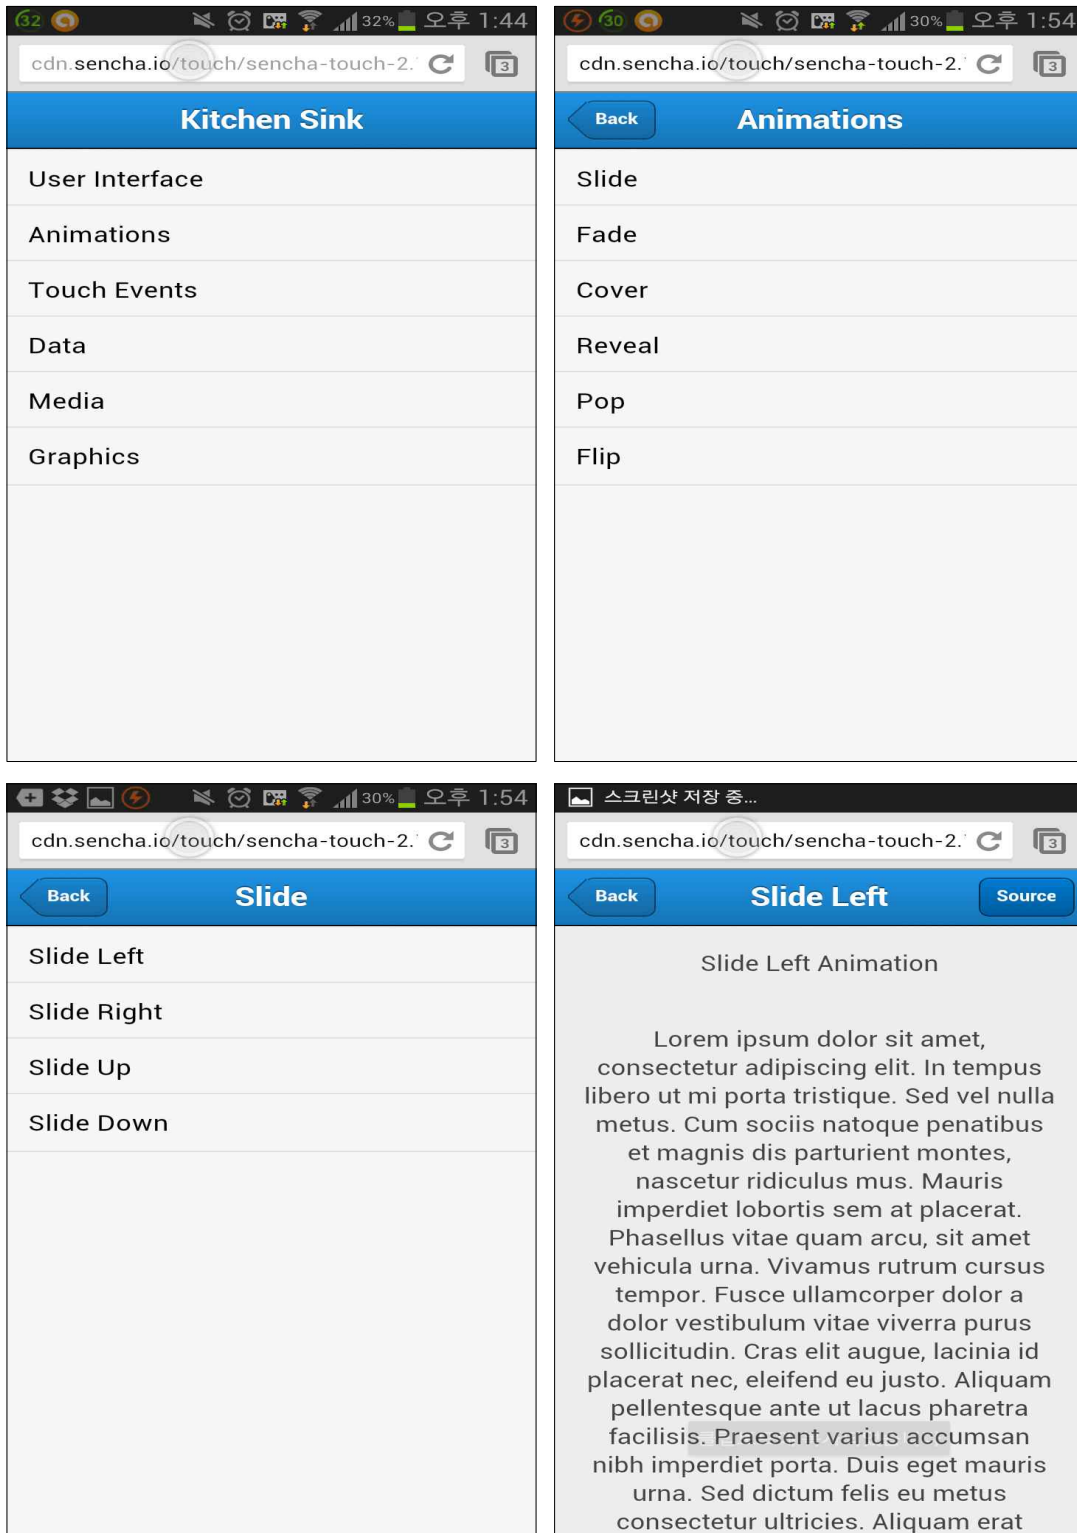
32 32% 오후 1:44

cdn.sencha.io/touch/sencha-touch-2.

3

Kitchen Sink

User Interface

Animations

Touch Events

Data

Media

Graphics

30 30% 오후 1:54

cdn.sencha.io/touch/sencha-touch-2.

3

Back

Animations

Slide

Fade

Cover

Reveal

Pop

Flip

30% 오후 1:54

cdn.sencha.io/touch/sencha-touch-2.

3

Back

Slide

Slide Left

Slide Right

Slide Up

Slide Down

스크린샷 저장 중...

cdn.sencha.io/touch/sencha-touch-2.

3

Back

Slide Left

Source

Slide Left Animation

Lorem ipsum dolor sit amet, consectetur adipiscing elit. In tempus libero ut mi porta tristique. Sed vel nulla metus. Cum sociis natoque penatibus et magnis dis parturient montes, nascetur ridiculus mus. Mauris imperdiet lobortis sem at placerat. Phasellus vitae quam arcu, sit amet vehicula urna. Vivamus rutrum cursus tempor. Fusce ullamcorper dolor a dolor vestibulum vitae viverra purus sollicitudin. Cras elit augue, lacinia id placerat nec, eleifend eu justo. Aliquam pellentesque ante ut lacus pharetra facilisis. Praesent varius accumsan nibh imperdiet porta. Duis eget mauris urna. Sed dictum felis eu metus consectetur ultricies. Aliquam erat